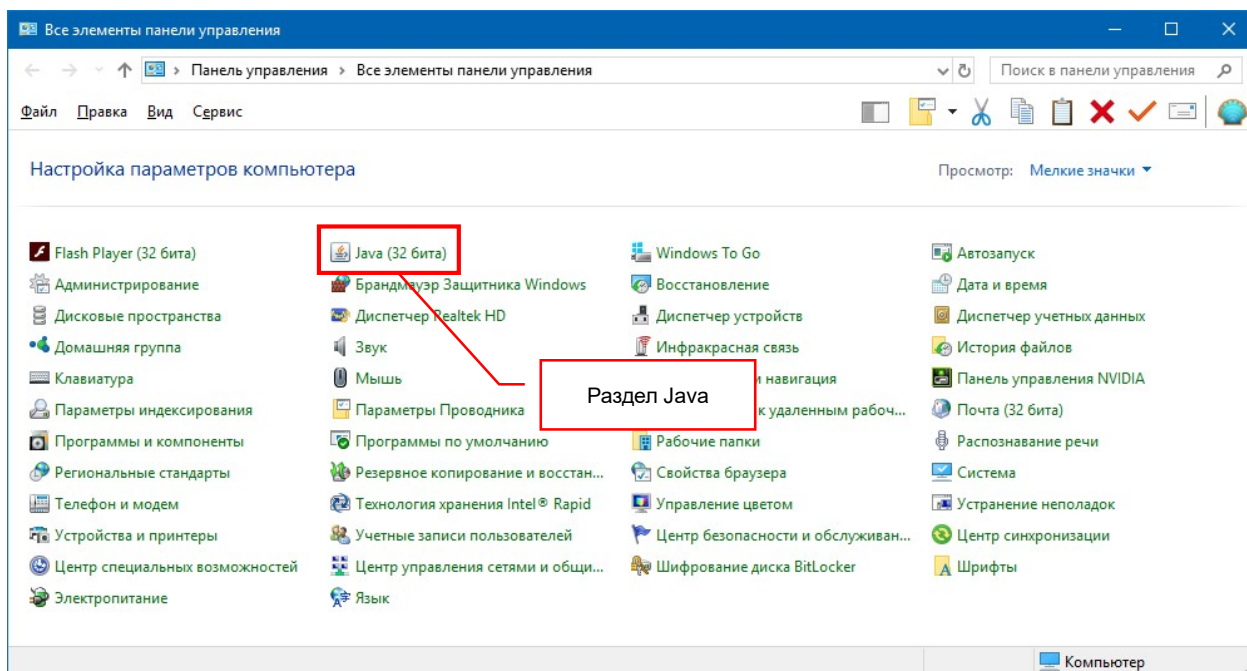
Все элементы панели управления

Панель управления › Все элементы панели управления

Поиск в панели управления

Файл Правка Вид Сервис

Настройка параметров компьютера

Просмотр: Мелкие значки

Flash Player (32 бита)
Администрирование
Дисковые пространства
Домашняя группа
Клавиатура
Параметры индексирования
Программы и компоненты
Региональные стандарты
Телефон и модем
Устройства и принтеры
Центр специальных возможностей
Электропитание

Java (32 бита)
Брандмауэр Защитника Windows
Диспетчер Realtek HD
Звук
Мышь
Параметры Проводника
Программы по умолчанию
Резервное копирование и восстан...
Технология хранения Intel® Rapid
Учетные записи пользователей
Центр управления сетями и общи...
Язык

Windows To Go
Восстановление
Диспетчер устройств
Инфракрасная связь
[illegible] навигация
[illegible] к удаленным рабоч...
Рабочие папки
Свойства браузера
Управление цветом
Центр безопасности и обслуживан...
Шифрование диска BitLocker

Автозапуск
Дата и время
Диспетчер учетных данных
История файлов
Панель управления NVIDIA
Почта (32 бита)
Распознавание речи
Система
Устранение неполадок
Центр синхронизации
Шрифты

Раздел Java

Компьютер